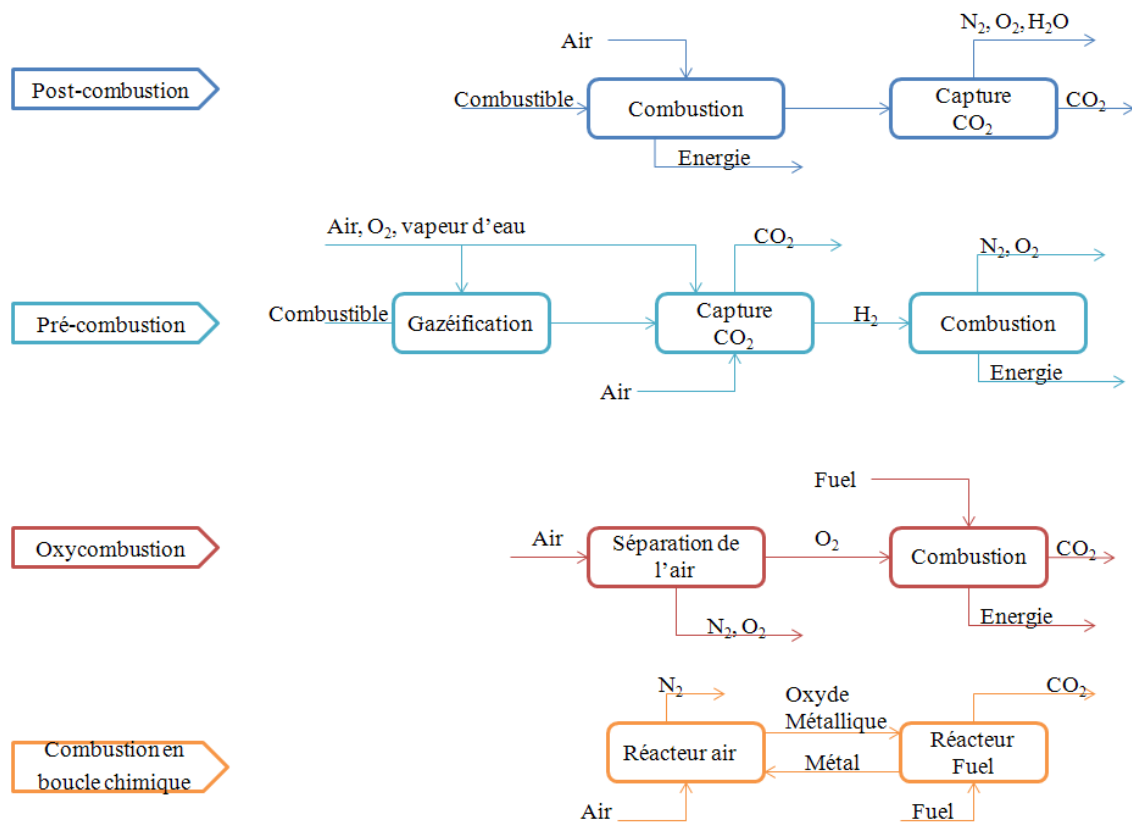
Post-combustion

Air

Combustible

Combustion

Energie

Capture $CO_2$

$N_2$, $O_2$, $H_2O$

$CO_2$

Pré-combustion

Air, $O_2$, vapeur d'eau

Combustible

Gazéification

$CO_2$

Capture $CO_2$

Air

$H_2$

Combustion

$N_2$, $O_2$

Energie

Oxycombustion

Fuel

Air

Séparation de l'air

$N_2$, $O_2$

$O_2$

Combustion

$CO_2$

Energie

Combustion en boucle chimique

$N_2$

Réacteur air

Air

Oxyde Métallique

Métal

Réacteur Fuel

$CO_2$

Fuel